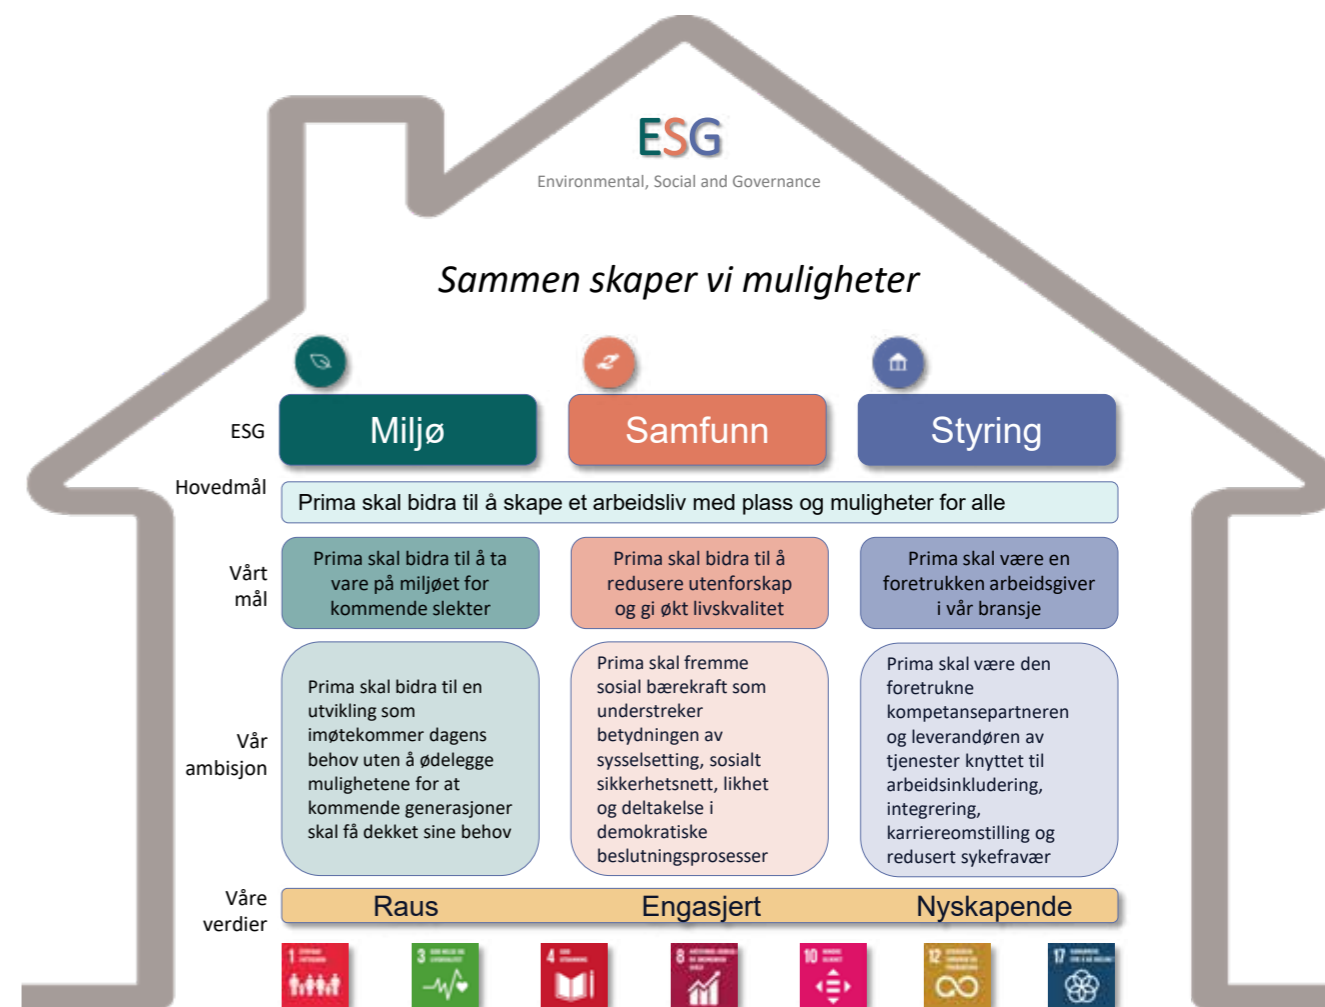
ESG
Environmental, Social and Governance

Sammen skaper vi muligheter

ESG

Miljø

Samfunn

Styring

Hovedmål

Prima skal bidra til å skape et arbeidsliv med plass og muligheter for alle

Vårt mål

Prima skal bidra til å ta vare på miljøet for kommende slekter

Prima skal bidra til å redusere utenforskap og gi økt livskvalitet

Prima skal være en foretrukken arbeidsgiver i vår bransje

Vår ambisjon

Prima skal bidra til en utvikling som imøtekommer dagens behov uten å ødelegge mulighetene for at kommende generasjoner skal få dekket sine behov

Prima skal fremme sosial bærekraft som understreker betydningen av sysselsetting, sosialt sikkerhetsnett, likhet og deltakelse i demokratiske beslutningsprosesser

Prima skal være den foretrukne kompetansepartneren og leverandøren av tjenester knyttet til arbeidsinkludering, integrering, karriereomstilling og redusert sykefravær

Våre verdier

Raus

Engasjert

Nyskapende

1

3

4

8

10

12

17